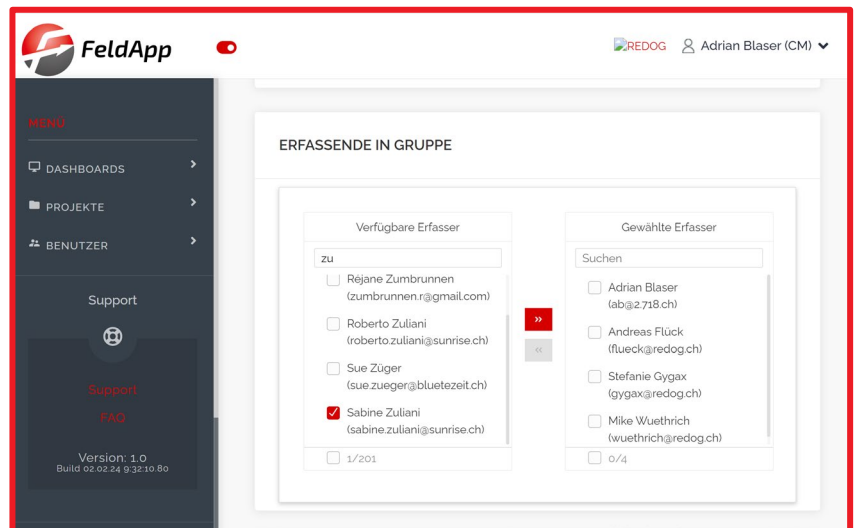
FeldApp

REDOG Adrian Blaser (CM)

MENÜ

DASHBOARDS

PROJEKTE

BENUTZER

Support

Support

FAQ

Version: 1.0
Build 02.02.24 9:32:10.80

ERFASSENDE IN GRUPPE

Verfügbare Erfasser

zu

Réjane Zumbrunnen
(zumbrunnen.r@gmail.com)

Roberto Zuliani
(roberto.zuliani@sunrise.ch)

Sue Züger
(sue.zueger@bluetezeit.ch)

Sabine Zuliani
(sabine.zuliani@sunrise.ch)

1/201

»

«

Gewählte Erfasser

Suchen

Adrian Blaser
(ab@2.718.ch)

Andreas Flück
(flueck@redog.ch)

Stefanie Gygax
(gygax@redog.ch)

Mike Wuethrich
(wuethrich@redog.ch)

0/4